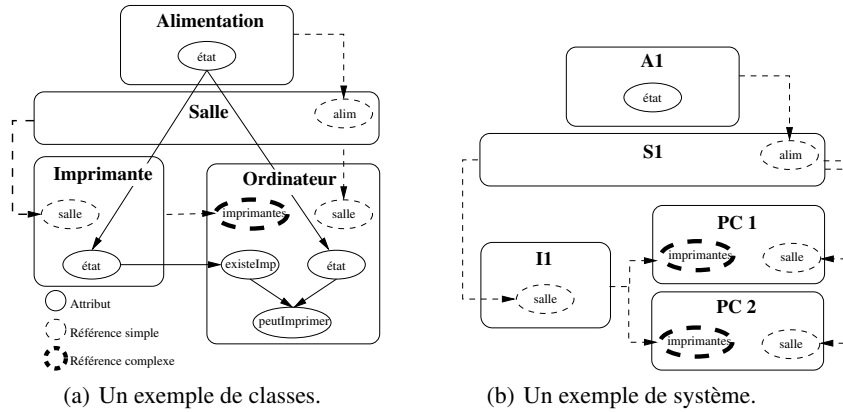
Alimentation
état
Salle
alim
Imprimante
salle
état
Ordinateur
imprimantes
salle
existeImp
état
peutImprimer
Attribut
Référence simple
Référence complexe

(a) Un exemple de classes.

A1
état
S1
alim
I1
salle
PC 1
imprimantes
salle
PC 2
imprimantes
salle

(b) Un exemple de système.